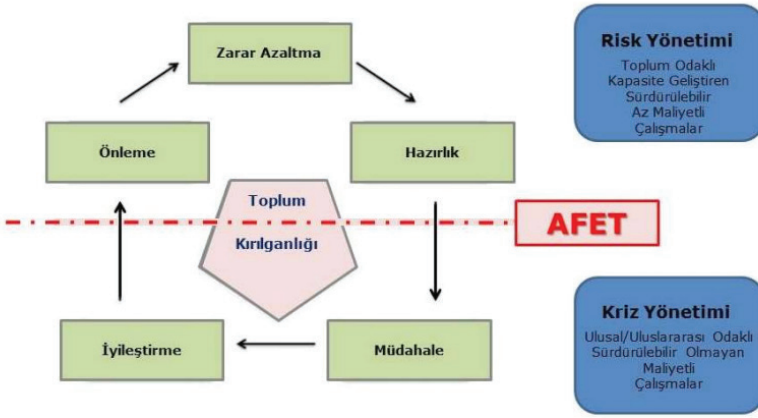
Zarar Azaltma

Risk Yönetimi
Toplum Odaklı
Kapasite Geliştiren
Sürdürülebilir
Az Maliyetli
Çalışmalar

Önleme

Hazırlık

Toplum
Kırılganlığı

AFET

Kriz Yönetimi
Ulusal/Uluslararası Odaklı
Sürdürülebilir Olmayan
Maliyetli
Çalışmalar

İyileştirme

Müdahale